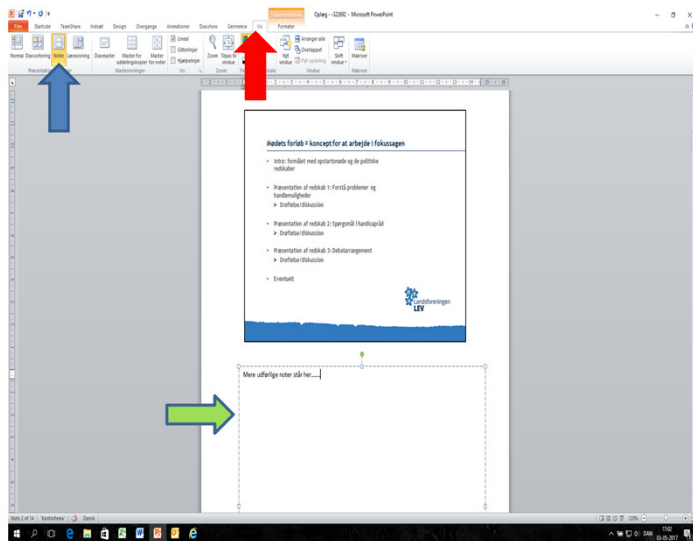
Oplæg - 022892 - Microsoft PowerPoint

Filer Startside TeamShare Indsæt Design Overgange Animationer Diasshow Gennemse Vis Formater

Normal Diassortering Noter Læsevisning Diasmaster Master for uddelingskopier Master for noter Lineal Gitterlinjer Hjælpelinjer Zoom Tilpas til vindue Nyt vindue Arranger alle Overlappet Flyt opdeling Skift vindue Makroer

Præsentationsvisninger Masterevisninger Vis Zoom Vindue Makroer

Mødets forløb = koncept for at arbejde i fokussagen

Intro: formålet med opstartsmøde og de politiske redskaber

Præsentation af redskab 1: Forstå problemer og handlemuligheder
Drøftelse i diskussion

Præsentation af redskab 2: Spørgsmål i handicapråd
Drøftelse i diskussion

Præsentation af redskab 3: Debatarrangement
Drøftelse i diskussion

Eventuelt

Landsforeningen LEV

Mere udførlige noter står her……

Note 2 af 14 "Kontortema" Dansk

130%